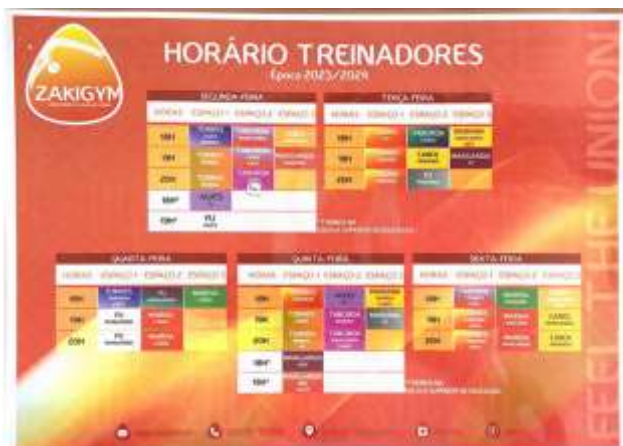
ZAKIGYM

HORÁRIO TREINADORES
Época 2023/2024

SEGUNDA-FEIRA

| HORAS | ESPAÇO 1 | ESPAÇO 2 | ESPAÇO 3 |
|---|---|---|---|
| 18H | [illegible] | TABUADA | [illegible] |
| 19H | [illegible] | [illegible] | MARGARIDA |
| 20H | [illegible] | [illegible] | |
| 20H* | | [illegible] | |
| 21H* | | FIJ | |

TERÇA-FEIRA

| HORAS | ESPAÇO 1 | ESPAÇO 2 | ESPAÇO 3 |
|---|---|---|---|
| 18H | | TABUADA | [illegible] |
| 19H | | CANCE | MARGARIDA |
| 20H | | FIJ | |

* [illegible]

QUARTA-FEIRA

| HORAS | ESPAÇO 1 | ESPAÇO 2 | ESPAÇO 3 |
|---|---|---|---|
| 18H | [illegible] | FIJ | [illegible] |
| 19H | FIJ | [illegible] | |
| 20H | FIJ | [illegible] | |

QUINTA-FEIRA

| HORAS | ESPAÇO 1 | ESPAÇO 2 | ESPAÇO 3 |
|---|---|---|---|
| 18H | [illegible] | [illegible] | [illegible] |
| 19H | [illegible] | TABUADA | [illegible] |
| 20H | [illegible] | TABUADA | |
| 18H* | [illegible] | | |
| 19H* | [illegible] | | |

* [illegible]

SEXTA-FEIRA

| HORAS | ESPAÇO 1 | ESPAÇO 2 | ESPAÇO 3 |
|---|---|---|---|
| 18H | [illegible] | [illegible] | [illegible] |
| 19H | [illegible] | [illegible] | CANCE |
| 20H | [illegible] | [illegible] | CANCE |

FEEL THE UNION